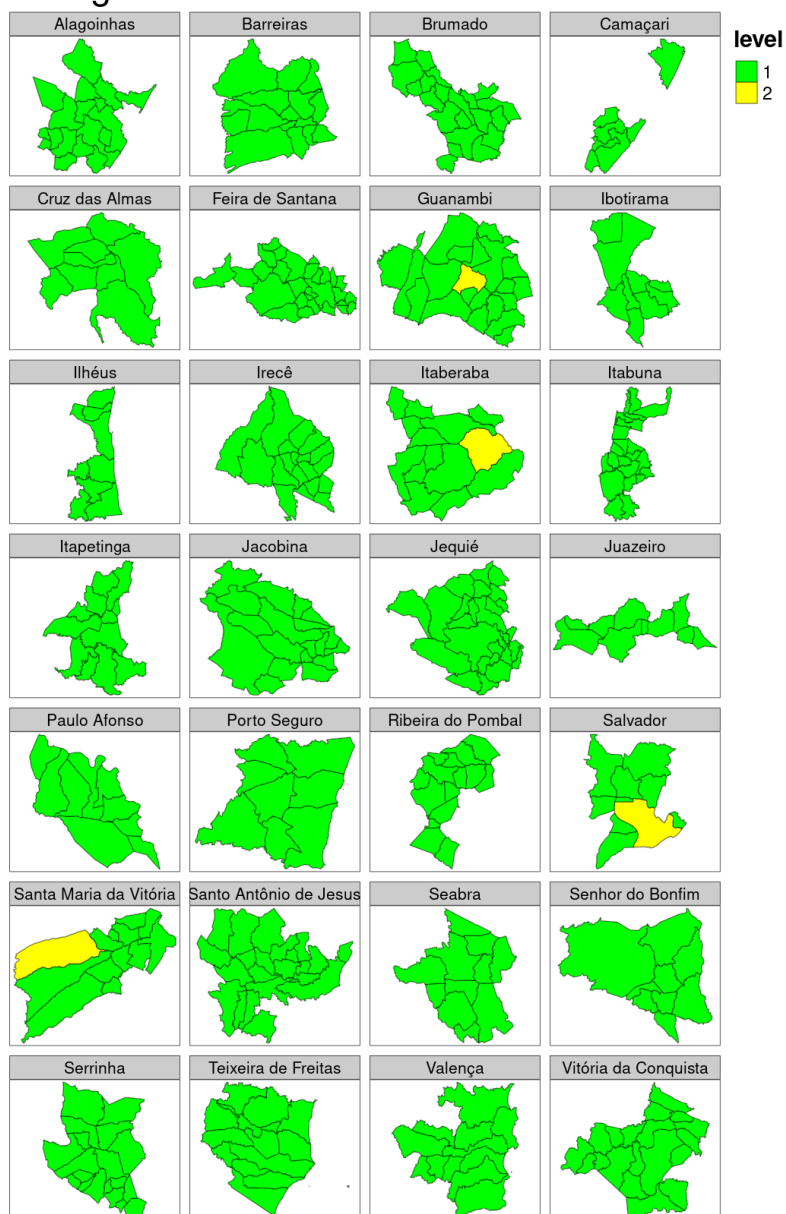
Alagoinhas
Barreiras
Brumado
Camaçari
level
1
2
Cruz das Almas
Feira de Santana
Guanambi
Ibotirama
Ilhéus
Irecê
Itaberaba
Itabuna
Itapetinga
Jacobina
Jequié
Juazeiro
Paulo Afonso
Porto Seguro
Ribeira do Pombal
Salvador
Santa Maria da Vitória
Santo Antônio de Jesus
Seabra
Senhor do Bonfim
Serrinha
Teixeira de Freitas
Valença
Vitória da Conquista